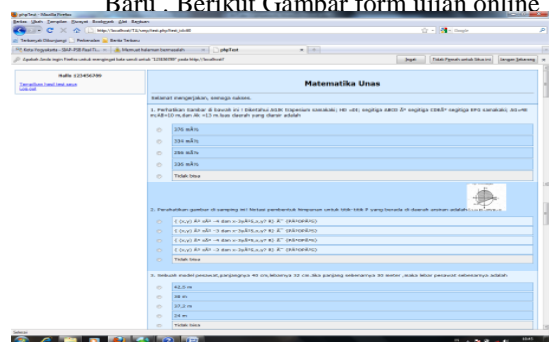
Baru . Berikut Gambar form ujian online

phpTest - Mozilla Firefox

Berkas Sunting Tampilan Riwayat Markah Alat Bantuan

http://localhost/TA/user/test.php?test_id=8

Terbanyak Dikunjungi Pedoman Berita Terkini

Kota Yogyakarta - SMA IPS Kurikulum... Memuat halaman... phpTest

Apakah Anda ingin Firefox untuk mengingat kata sandi untuk "123456789" pada http://localhost?

Ingat Tidak Pernah untuk Situs Ini Jangan Sekarang

Hallo 123456789

Tampilkan hasil test saya

Log out

Matematika Unas

Selamat mengerjakan, semoga sukses.

1. Perhatikan Gambar di bawah ini ! Diketahui ABDE trapesium samakaki; HD =AE; segitiga ABCD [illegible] segitiga CDEF segitiga EFG samakaki, AE=HI =AB=10 m,dan AH =13 m.luas daerah yang diarsir adalah

376 m²

334 m²

266 m²

236 m²

Tidak bisa

2. Perhatikan gambar di samping ini! Notasi pembentuk himpunan untuk titik-titik P yang berada di daerah arsiran adalah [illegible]

{ (x,y) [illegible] }

{ (x,y) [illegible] }

{ (x,y) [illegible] }

{ (x,y) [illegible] }

Tidak bisa

3. Sebuah model pesawat,panjangnya 40 cm,lebarnya 32 cm.Jika panjang sebenarnya 30 meter ,maka lebar pesawat sebenarnya adalah

42,5 m

38 m

27,2 m

24 m

Tidak bisa

Selesai